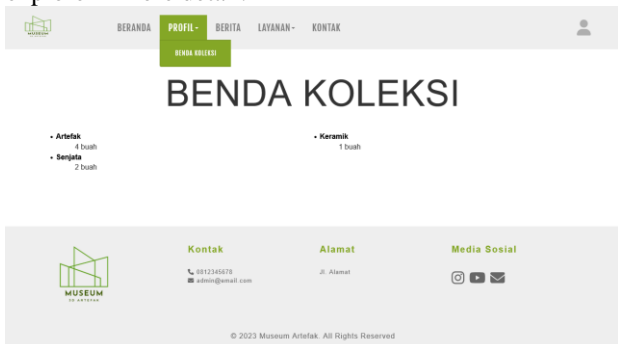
MUSEUM

BERANDA PROFIL▾ BERITA LAYANAN▾ KONTAK

BENDA KOLEKSI

BENDA KOLEKSI

- Artefak
  4 buah
- Senjata
  2 buah

- Keramik
  1 buah

MUSEUM
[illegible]

Kontak
0812345678
admin@email.com

Alamat
Jl. Alamat

Media Sosial

© 2023 Museum Artefak. All Rights Reserved